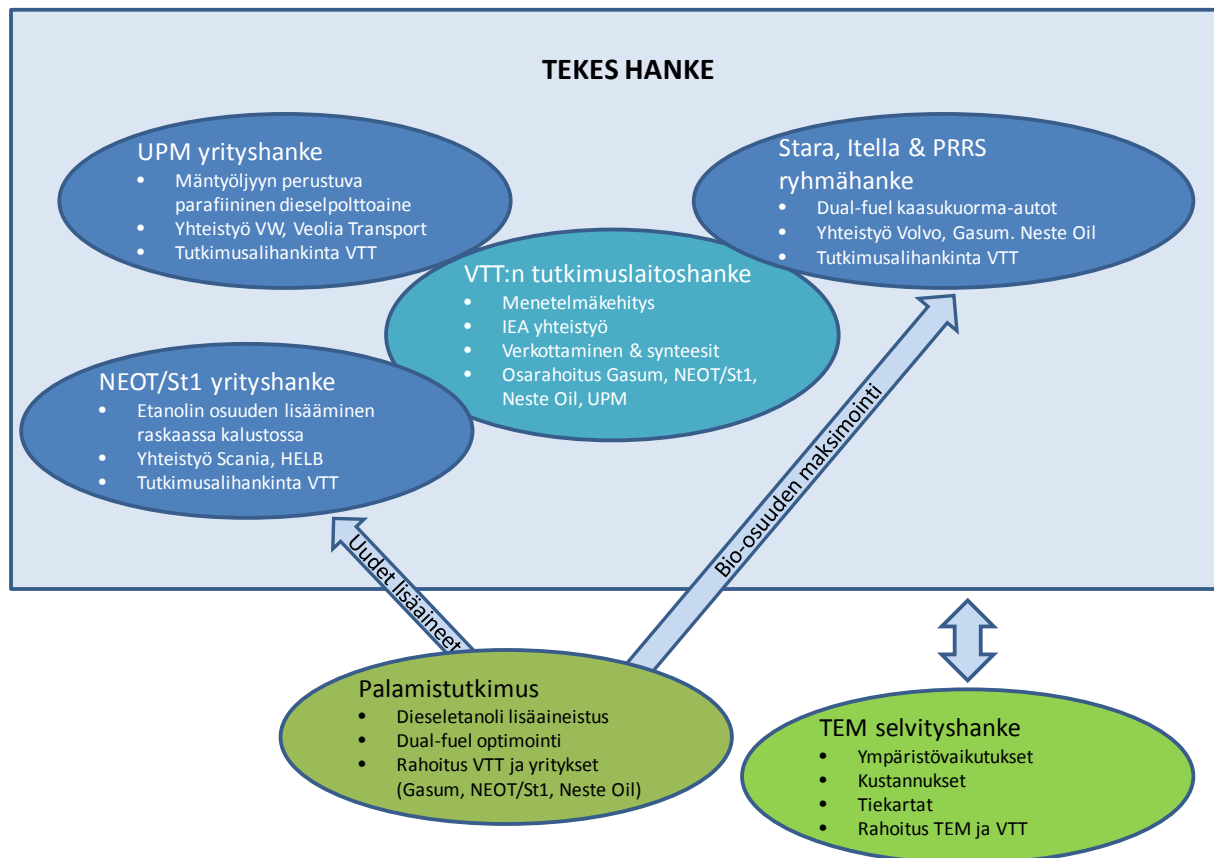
TEKES HANKE

UPM yrityshanke
• Mäntyöljyyn perustuva parafiininen dieselpolttoaine
• Yhteistyö VW, Veolia Transport
• Tutkimusalihankinta VTT

Stara, Itella & PRRS ryhmähanke
• Dual-fuel kaasukuorma-autot
• Yhteistyö Volvo, Gasum. Neste Oil
• Tutkimusalihankinta VTT

VTT:n tutkimuslaitoshanke
• Menetelmäkehitys
• IEA yhteistyö
• Verkottaminen & synteesit
• Osarahoitus Gasum, NEOT/St1, Neste Oil, UPM

NEOT/St1 yrityshanke
• Etanolin osuuden lisääminen raskaassa kalustossa
• Yhteistyö Scania, HELB
• Tutkimusalihankinta VTT

Uudet lisäaineet

Bio-osuuden maksimointi

Palamistutkimus
• Dieseletanoli lisäaineistus
• Dual-fuel optimointi
• Rahoitus VTT ja yritykset (Gasum, NEOT/St1, Neste Oil)

TEM selvityshanke
• Ympäristövaikutukset
• Kustannukset
• Tiekartat
• Rahoitus TEM ja VTT